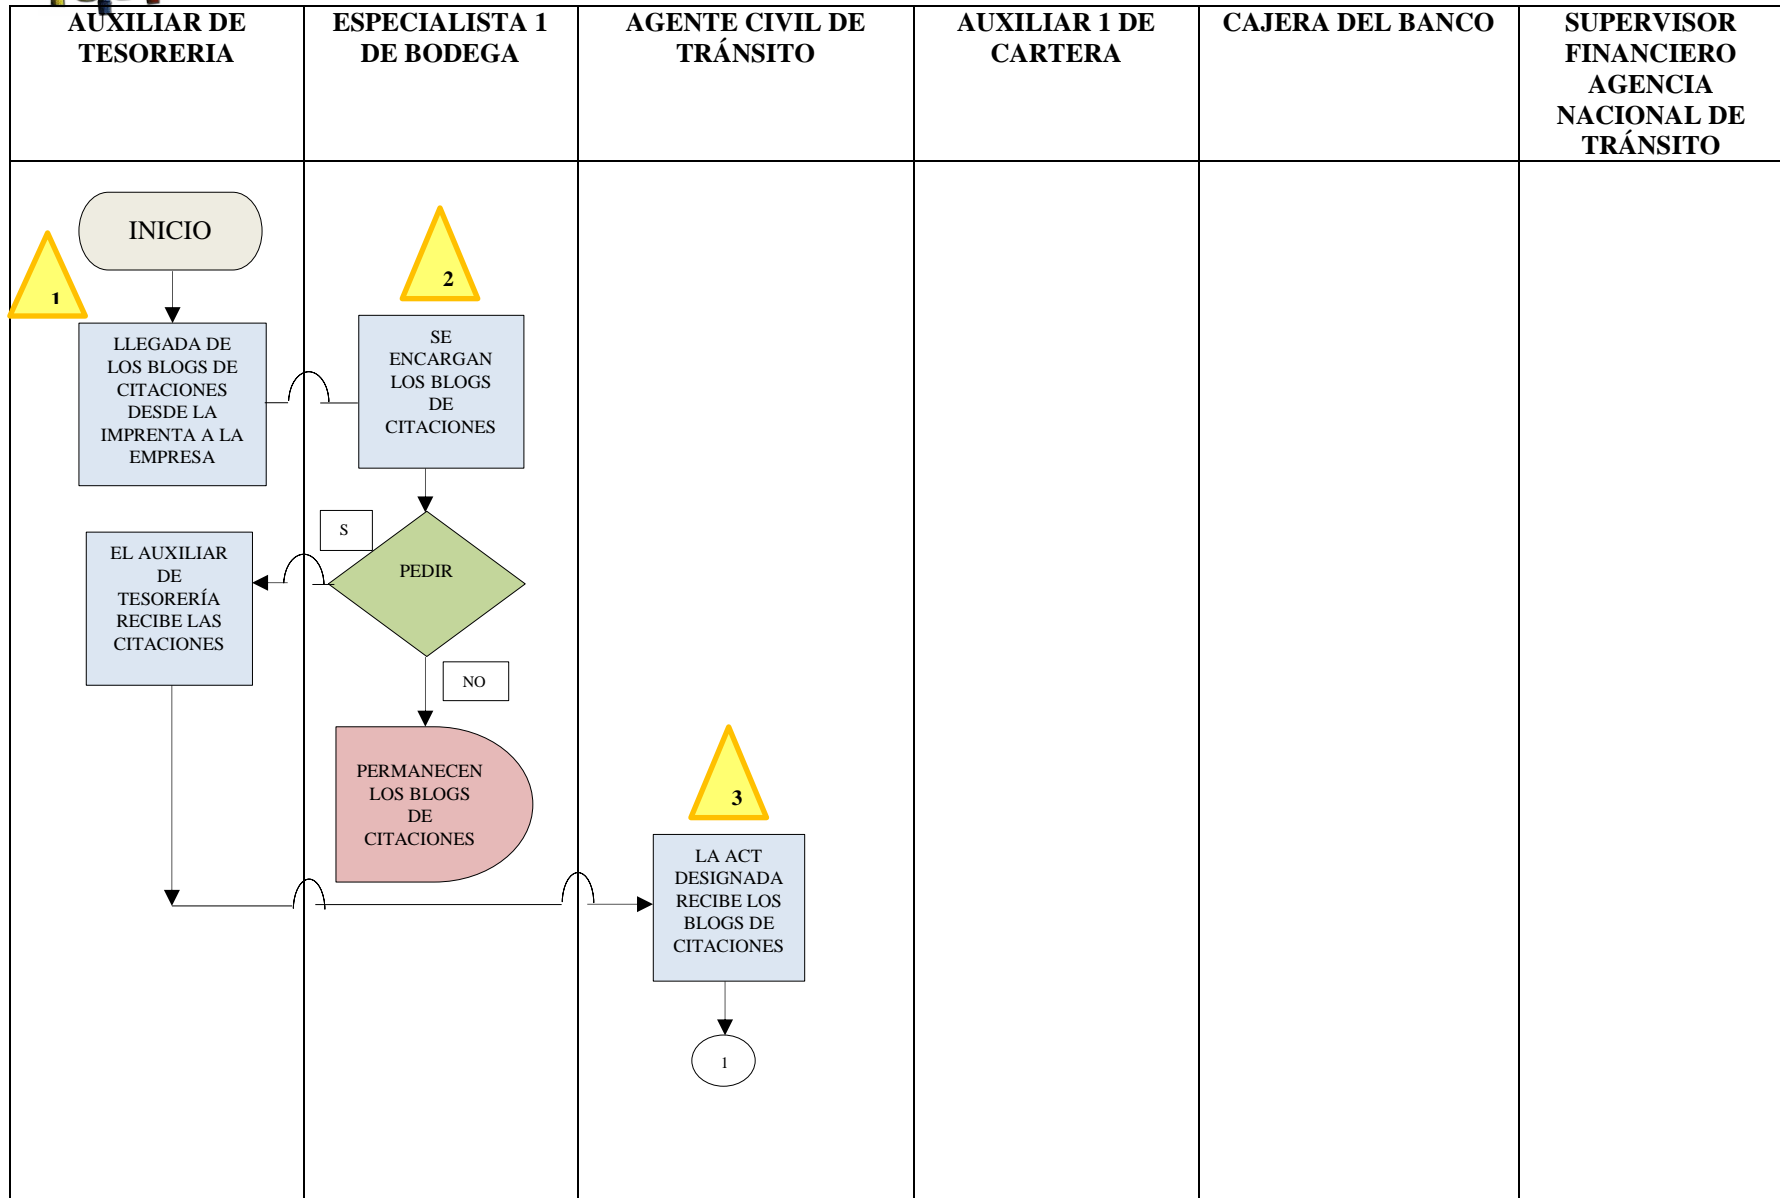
| AUXILIAR DE TESORERIA | ESPECIALISTA 1 DE BODEGA | AGENTE CIVIL DE TRÁNSITO | AUXILIAR 1 DE CARTERA | CAJERA DEL BANCO | SUPERVISOR FINANCIERO AGENCIA NACIONAL DE TRÁNSITO |
|---|---|---|---|---|---|

INICIO

1

LLEGADA DE LOS BLOGS DE CITACIONES DESDE LA IMPRENTA A LA EMPRESA

2

SE ENCARGAN LOS BLOGS DE CITACIONES

S

PEDIR

EL AUXILIAR DE TESORERÍA RECIBE LAS CITACIONES

NO

PERMANECEN LOS BLOGS DE CITACIONES

3

LA ACT DESIGNADA RECIBE LOS BLOGS DE CITACIONES

1